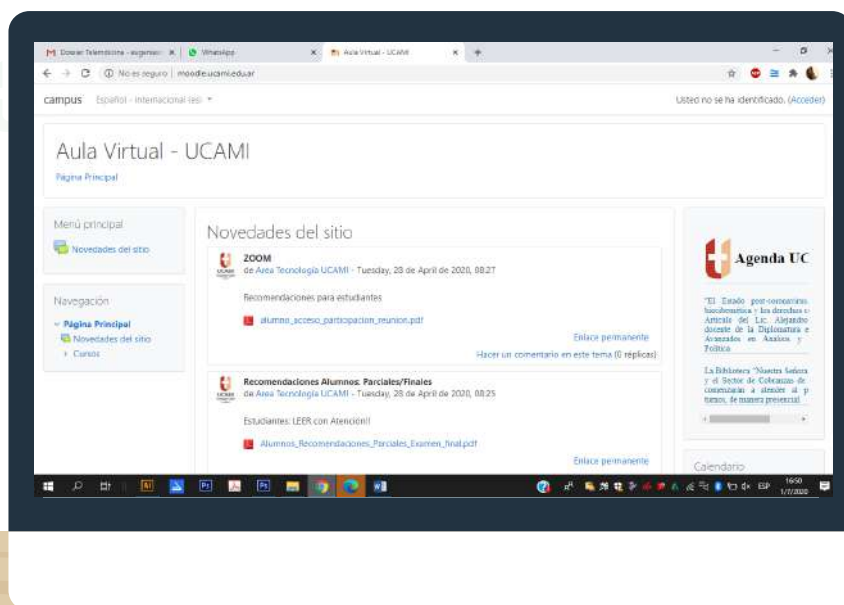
M Dossier Telemedicina - eugenia × | WhatsApp × | Aula Virtual - UCAMI × +

No es seguro | moodle.ucami.edu.ar

campus Español - Internacional (es) ▾

Usted no se ha identificado. (Acceder)

Aula Virtual - UCAMI

Página Principal

Menú principal

Novedades del sitio

Navegación

Página Principal

Novedades del sitio

Cursos

Novedades del sitio

ZOOM

de Area Tecnología UCAMI - Tuesday, 28 de April de 2020, 08:27

Recomendaciones para estudiantes

alumno_acceso_participacion_reunion.pdf

Enlace permanente

Hacer un comentario en este tema (0 réplicas)

Recomendaciones Alumnos. Parciales/Finales

de Area Tecnología UCAMI - Tuesday, 28 de April de 2020, 08:25

Estudiantes: LEER con Atención!!

Alumnos_Recomendaciones_Parciales_Examen_final.pdf

Enlace permanente

Agenda UC

"El Estado post-coronavirus biocibernética y los derechos c Artículo del Lic. Alejandro docente de la Diplomatura e Avanzados en Análisis y Política

La Biblioteca "Nuestra Señora y el Sector de Cobranzas de comenzarán a atender al p turnos, de manera presencial

Calendario

ESP 16:50 1/7/2020